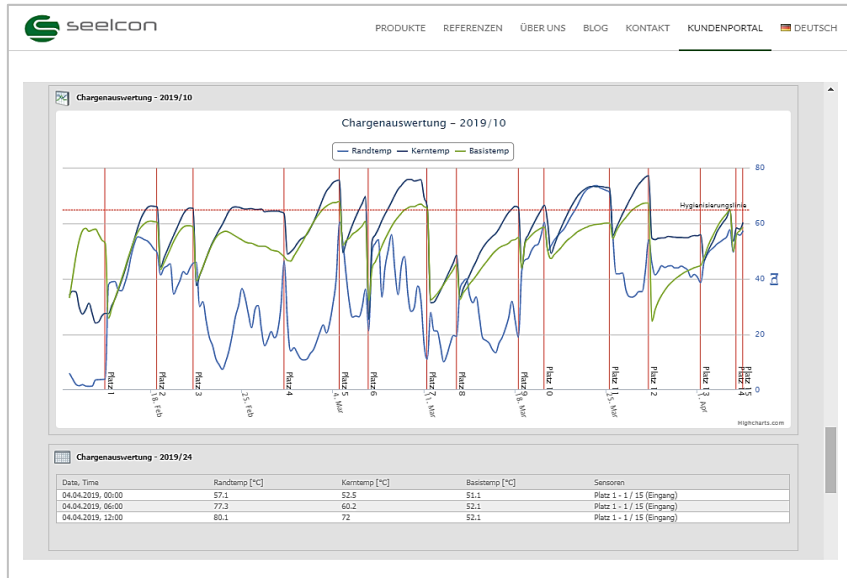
seelcon

PRODUKTE REFERENZEN ÜBER UNS BLOG KONTAKT KUNDENPORTAL DEUTSCH

Chargenauswertung - 2019/10

Chargenauswertung – 2019/10

Randtemp Kerntemp Basistemp

Hygienisierungslinie

80
60
40
20
0

°C

Platz 1
Platz 2
Platz 3
Platz 4
Platz 5
Platz 6
Platz 7
Platz 8
Platz 9
Platz 10
Platz 11
Platz 12
Platz 13
Platz 14
Platz 15

18. Feb
25. Feb
4. Mar
11. Mar
18. Mar
25. Mar
1. Apr

Highcharts.com

Chargenauswertung - 2019/24

| Date, Time | Randtemp [°C] | Kerntemp [°C] | Basistemp [°C] | Sensoren |
|---|---|---|---|---|
| 04.04.2019, 00:00 | 57.1 | 52.5 | 51.1 | Platz 1 - 1 / 15 (Eingang) |
| 04.04.2019, 06:00 | 77.3 | 60.2 | 52.1 | Platz 1 - 1 / 15 (Eingang) |
| 04.04.2019, 12:00 | 80.1 | 72 | 52.1 | Platz 1 - 1 / 15 (Eingang) |